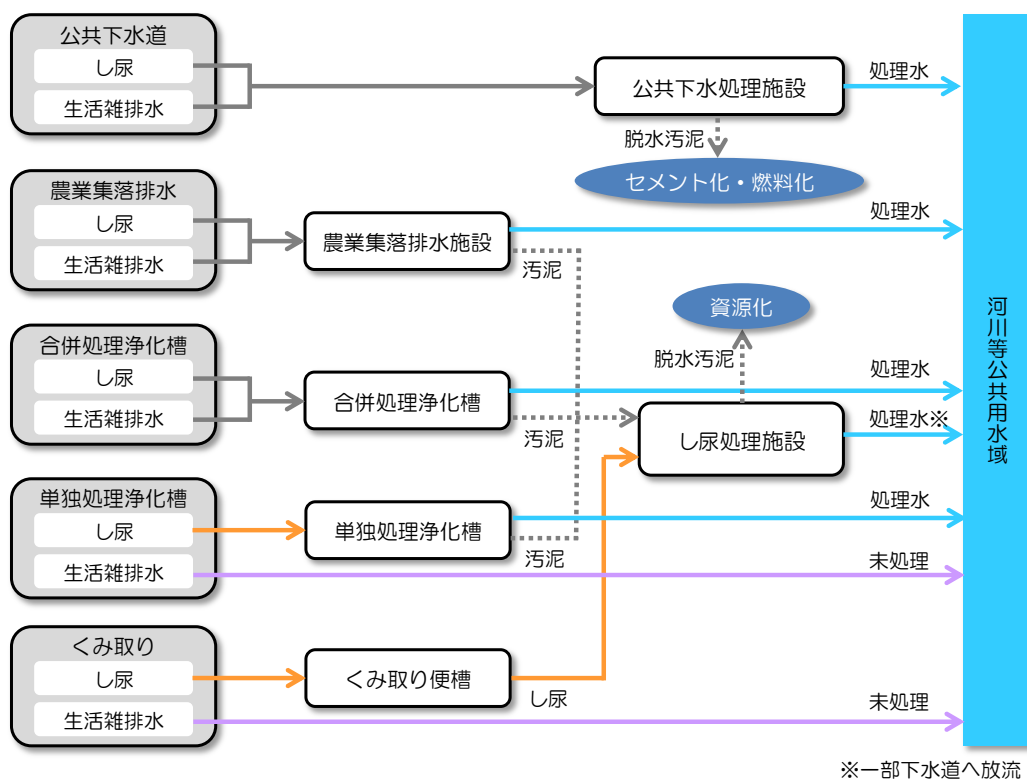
公共下水道
し尿
生活雑排水

公共下水処理施設
処理水
脱水汚泥
セメント化・燃料化

農業集落排水
し尿
生活雑排水

農業集落排水施設
処理水
汚泥

資源化
脱水汚泥

合併処理浄化槽
し尿
生活雑排水

合併処理浄化槽
処理水
汚泥
し尿処理施設
処理水※

単独処理浄化槽
し尿
生活雑排水

単独処理浄化槽
処理水
汚泥
未処理

くみ取り
し尿
生活雑排水

くみ取り便槽
し尿
未処理

河川等公共用水域

※一部下水道へ放流